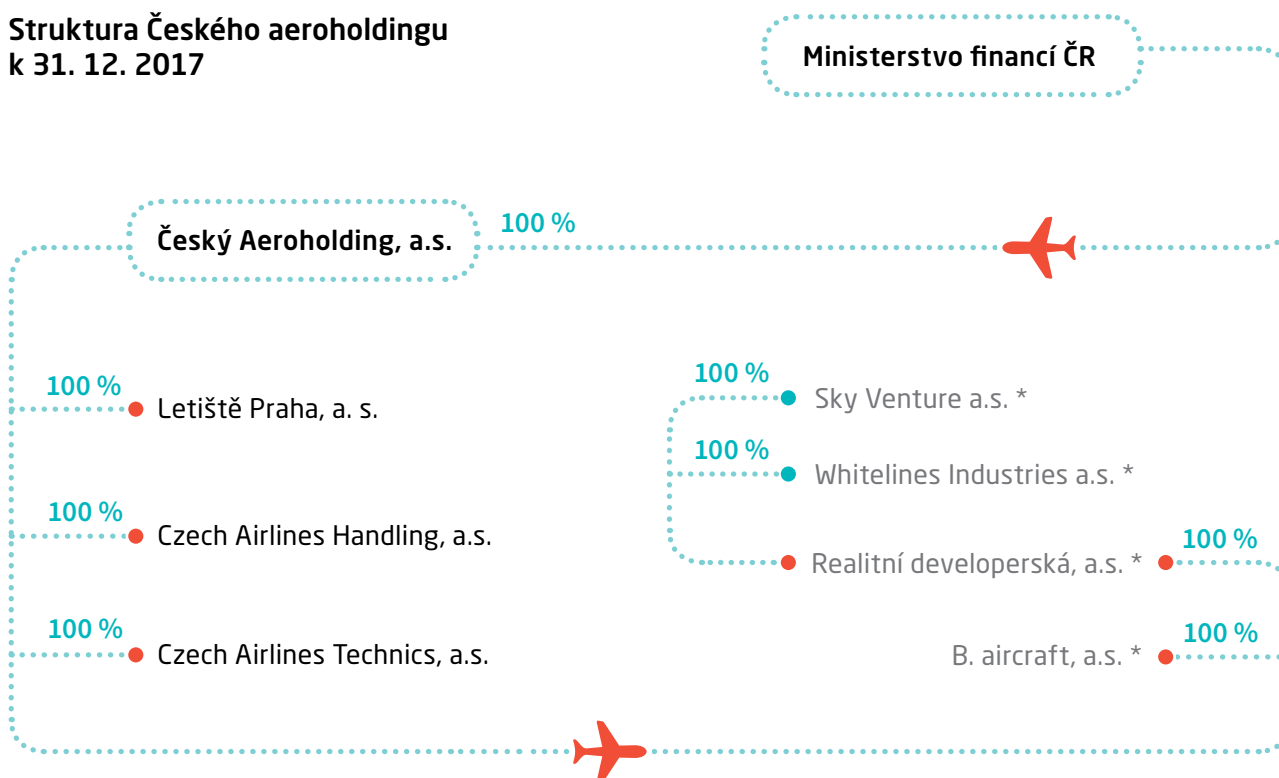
Struktura Českého aeroholdingu k 31. 12. 2017

Ministerstvo financí ČR

Český Aeroholding, a.s.

100 %

100 %
Letiště Praha, a. s.

100 %
Czech Airlines Handling, a.s.

100 %
Czech Airlines Technics, a.s.

100 %
Sky Venture a.s. *

100 %
Whitelines Industries a.s. *

Realitní developerská, a.s. *
100 %

B. aircraft, a.s. *
100 %